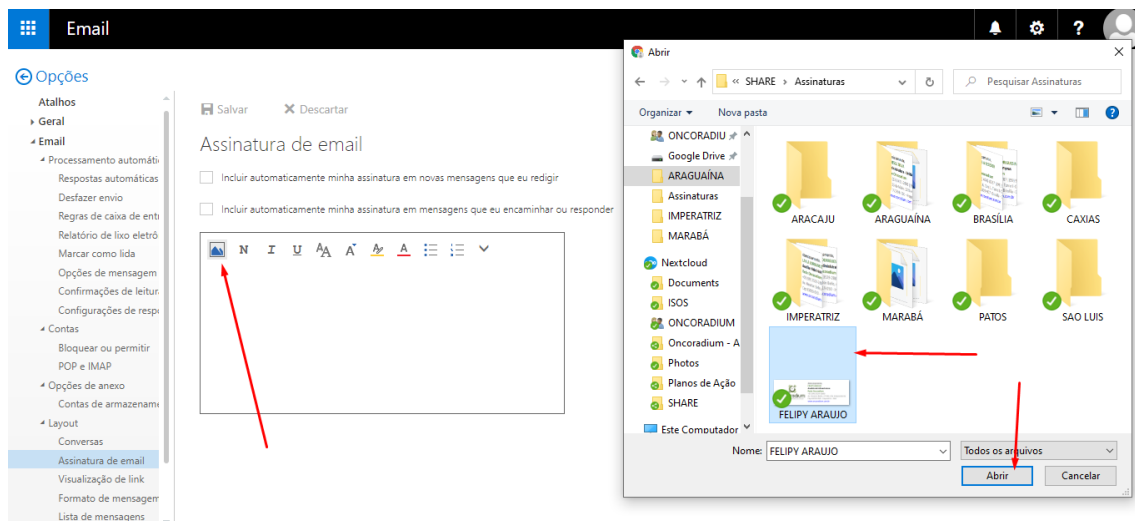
Email

Opções

Atalhos
Geral
Email
Processamento automáti
Respostas automáticas
Desfazer envio
Regras de caixa de entr
Relatório de lixo eletrô
Marcar como lida
Opções de mensagem
Confirmações de leitura
Configurações de respo
Contas
Bloquear ou permitir
POP e IMAP
Opções de anexo
Contas de armazename
Layout
Conversas
Assinatura de email
Visualização de link
Formato de mensagem
Lista de mensagens

Salvar Descartar

Assinatura de email

Incluir automaticamente minha assinatura em novas mensagens que eu redigir

Incluir automaticamente minha assinatura em mensagens que eu encaminhar ou responder

N I U A A A

Abrir

« SHARE › Assinaturas

Pesquisar Assinaturas

Organizar ▾ Nova pasta

ONCORADIU
Google Drive
ARAGUAÍNA
Assinaturas
IMPERATRIZ
MARABÁ
Nextcloud
Documents
ISOS
ONCORADIUM
Onconradium - A
Photos
Planos de Ação
SHARE
Este Computador

ARACAJU
ARAGUAÍNA
BRASÍLIA
CAXIAS
IMPERATRIZ
MARABÁ
PATOS
SAO LUIS
FELIPY ARAUJO

Nome: FELIPY ARAUJO
Todos os arquivos
Abrir
Cancelar